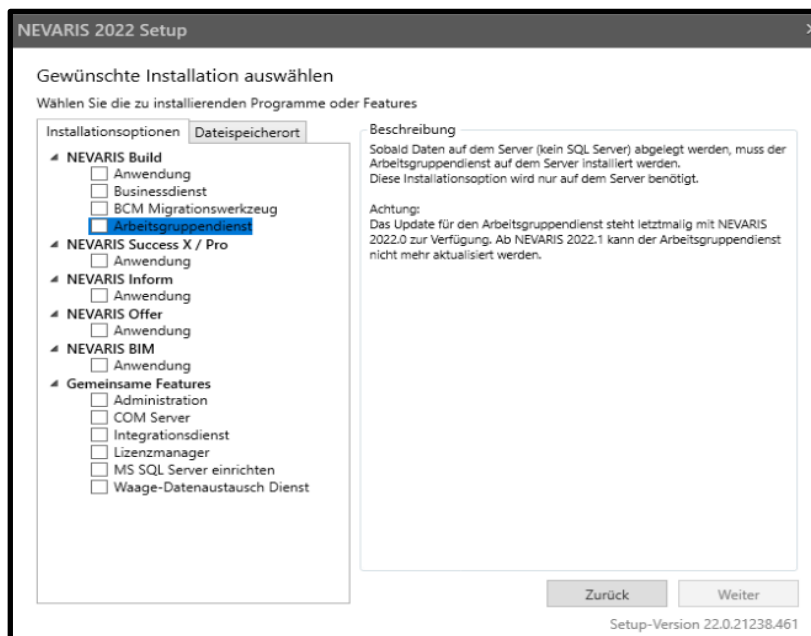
NEVARIS 2022 Setup

Gewünschte Installation auswählen

Wählen Sie die zu installierenden Programme oder Features

Installationsoptionen | Dateispeicherort

◢ NEVARIS Build
Anwendung
Businessdienst
BCM Migrationswerkzeug
Arbeitsgruppendienst
◢ NEVARIS Success X / Pro
Anwendung
◢ NEVARIS Inform
Anwendung
◢ NEVARIS Offer
Anwendung
◢ NEVARIS BIM
Anwendung
◢ Gemeinsame Features
Administration
COM Server
Integrationsdienst
Lizenzmanager
MS SQL Server einrichten
Waage-Datenaustausch Dienst

Beschreibung

Sobald Daten auf dem Server (kein SQL Server) abgelegt werden, muss der Arbeitsgruppendienst auf dem Server installiert werden.
Diese Installationsoption wird nur auf dem Server benötigt.

Achtung:
Das Update für den Arbeitsgruppendienst steht letztmalig mit NEVARIS 2022.0 zur Verfügung. Ab NEVARIS 2022.1 kann der Arbeitsgruppendienst nicht mehr aktualisiert werden.

Zurück
Weiter

Setup-Version 22.0.21238.461